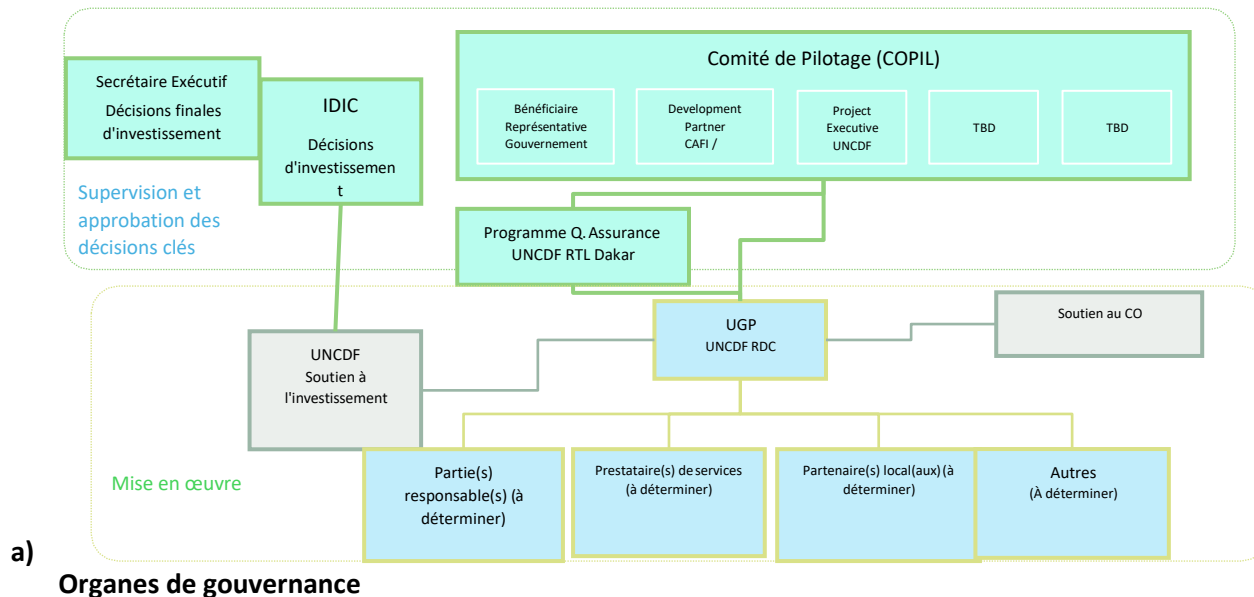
Secrétaire Exécutif
Décisions finales d'investissement

IDIC
Décisions d'investissement

Comité de Pilotage (COPIL)

Bénéficiaire Représentative Gouvernement

Development Partner CAFI /

Project Executive UNCDF

TBD

TBD

Supervision et approbation des décisions clés

Programme Q. Assurance
UNCDF RTL Dakar

UGP
UNCDF RDC

Soutien au CO

UNCDF
Soutien à l'investissement

Mise en œuvre

Partie(s) responsable(s) (à déterminer)

Prestataire(s) de services (à déterminer)

Partenaire(s) local(aux) (à déterminer)

Autres
(À déterminer)

a)
Organes de gouvernance